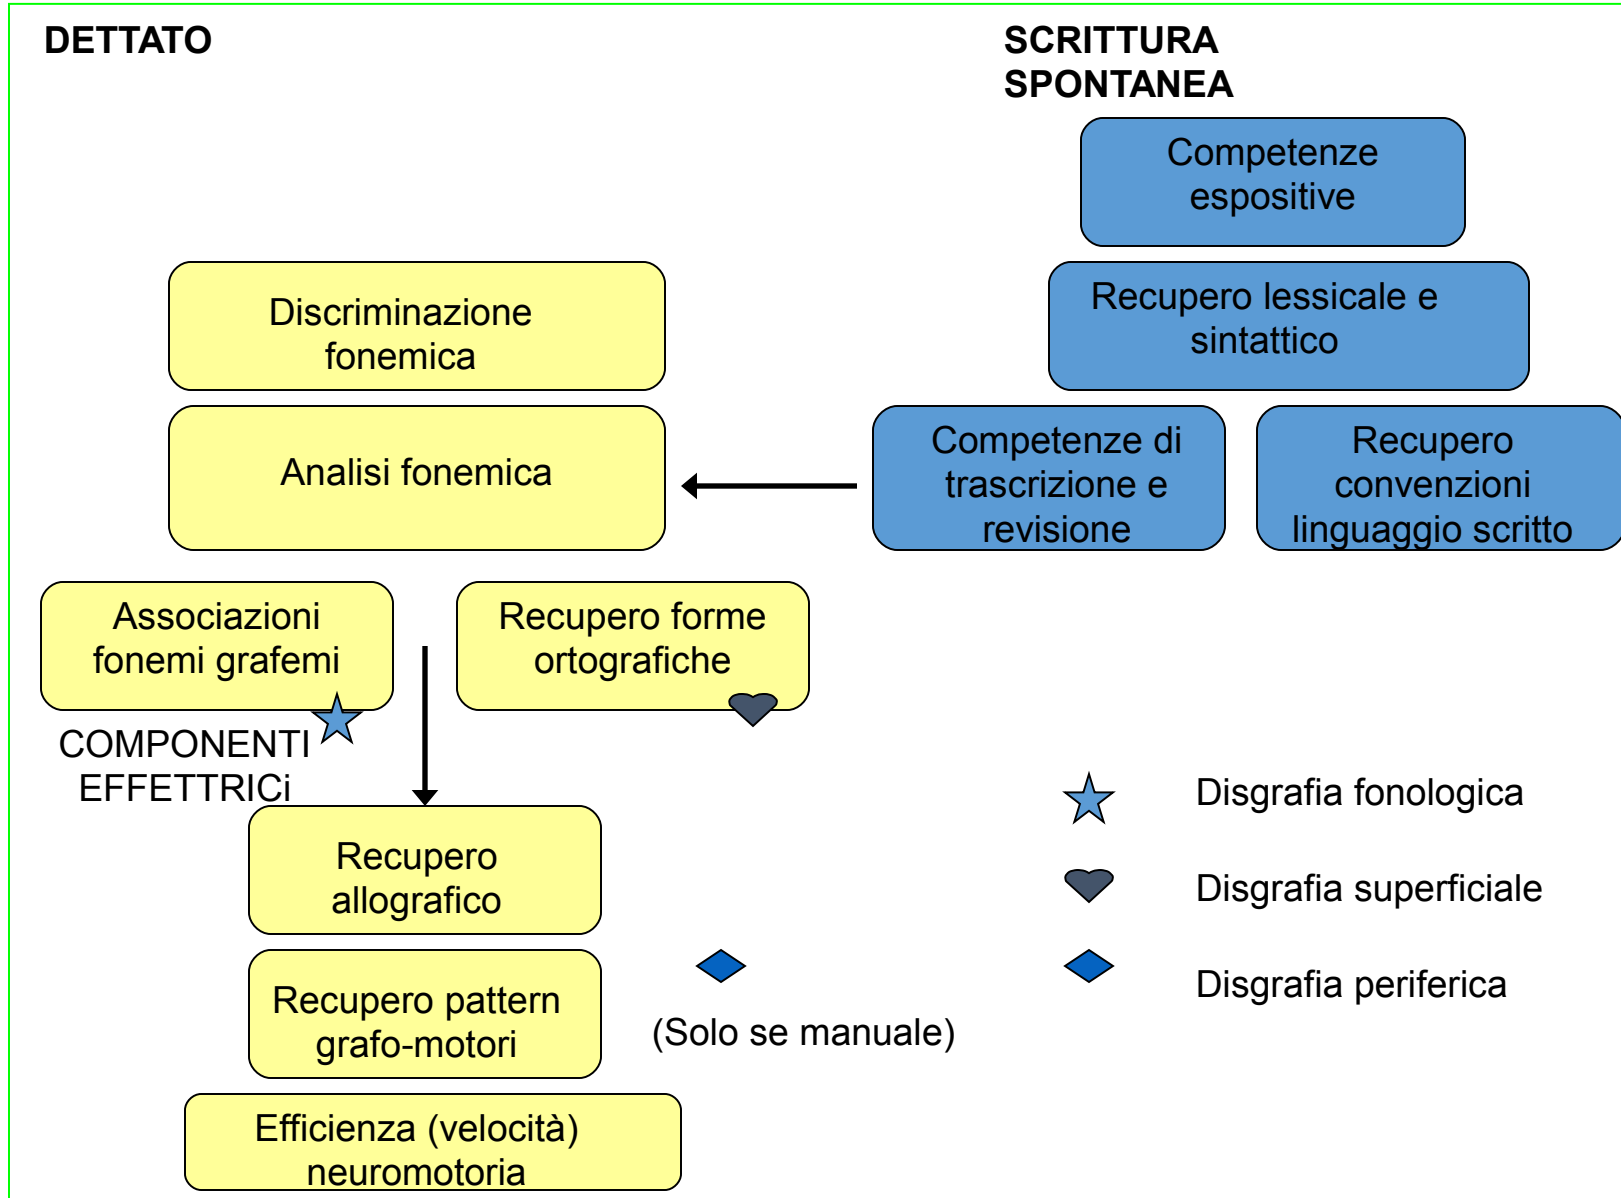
DETTATO

SCRITTURA SPONTANEA

Competenze espositive

Recupero lessicale e sintattico

Discriminazione fonemica

Analisi fonemica

Competenze di trascrizione e revisione

Recupero convenzioni linguaggio scritto

Associazioni fonemi grafemi

Recupero forme ortografiche

COMPONENTI EFFETTRICi

Disgrafia fonologica

Disgrafia superficiale

Disgrafia periferica

Recupero allografico

Recupero pattern grafo-motori

(Solo se manuale)

Efficienza (velocità) neuromotoria